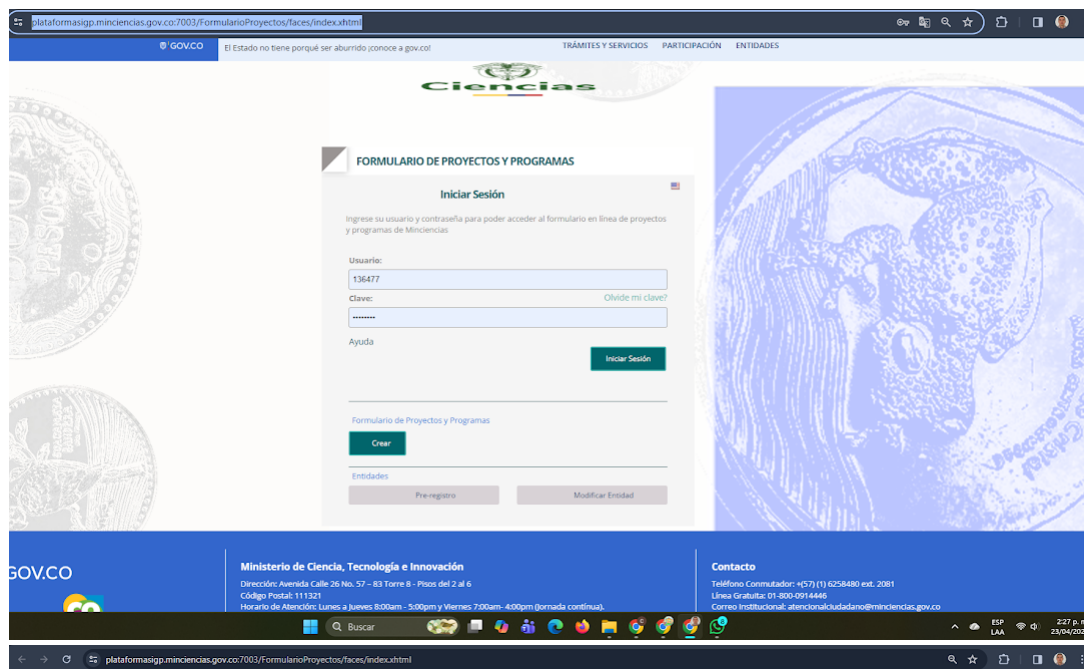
plataformasigp.minciencias.gov.co:7003/FormularioProyectos/faces/index.xhtml

GOV.CO El Estado no tiene porqué ser aburrido ¡conoce a gov.co!

TRÁMITES Y SERVICIOS PARTICIPACIÓN ENTIDADES

Ciencias

FORMULARIO DE PROYECTOS Y PROGRAMAS

Iniciar Sesión

Ingrese su usuario y contraseña para poder acceder al formulario en línea de proyectos y programas de Minciencias

Usuario:
136477
Clave:
Olvide mi clave?
••••••••
Ayuda
Iniciar Sesión

Formulario de Proyectos y Programas
Crear

Entidades
Pre-registro
Modificar Entidad

GOV.CO

Ministerio de Ciencia, Tecnología e Innovación
Dirección: Avenida Calle 26 No. 57 – 83 Torre 8 - Pisos del 2 al 6
Código Postal: 111321
Horario de Atención: Lunes a Jueves 8:00am - 5:00pm y Viernes 7:00am- 4:00pm (Jornada continua).

Contacto
Teléfono Conmutador: +(57) (1) 6258480 ext. 2081
Línea Gratuita: 01-800-0914446
Correo Institucional: atencionalciudadano@minciencias.gov.co

Buscar

ESP LAA 2:27 p. m. 23/04/20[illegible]

plataformasigp.minciencias.gov.co:7003/FormularioProyectos/faces/index.xhtml